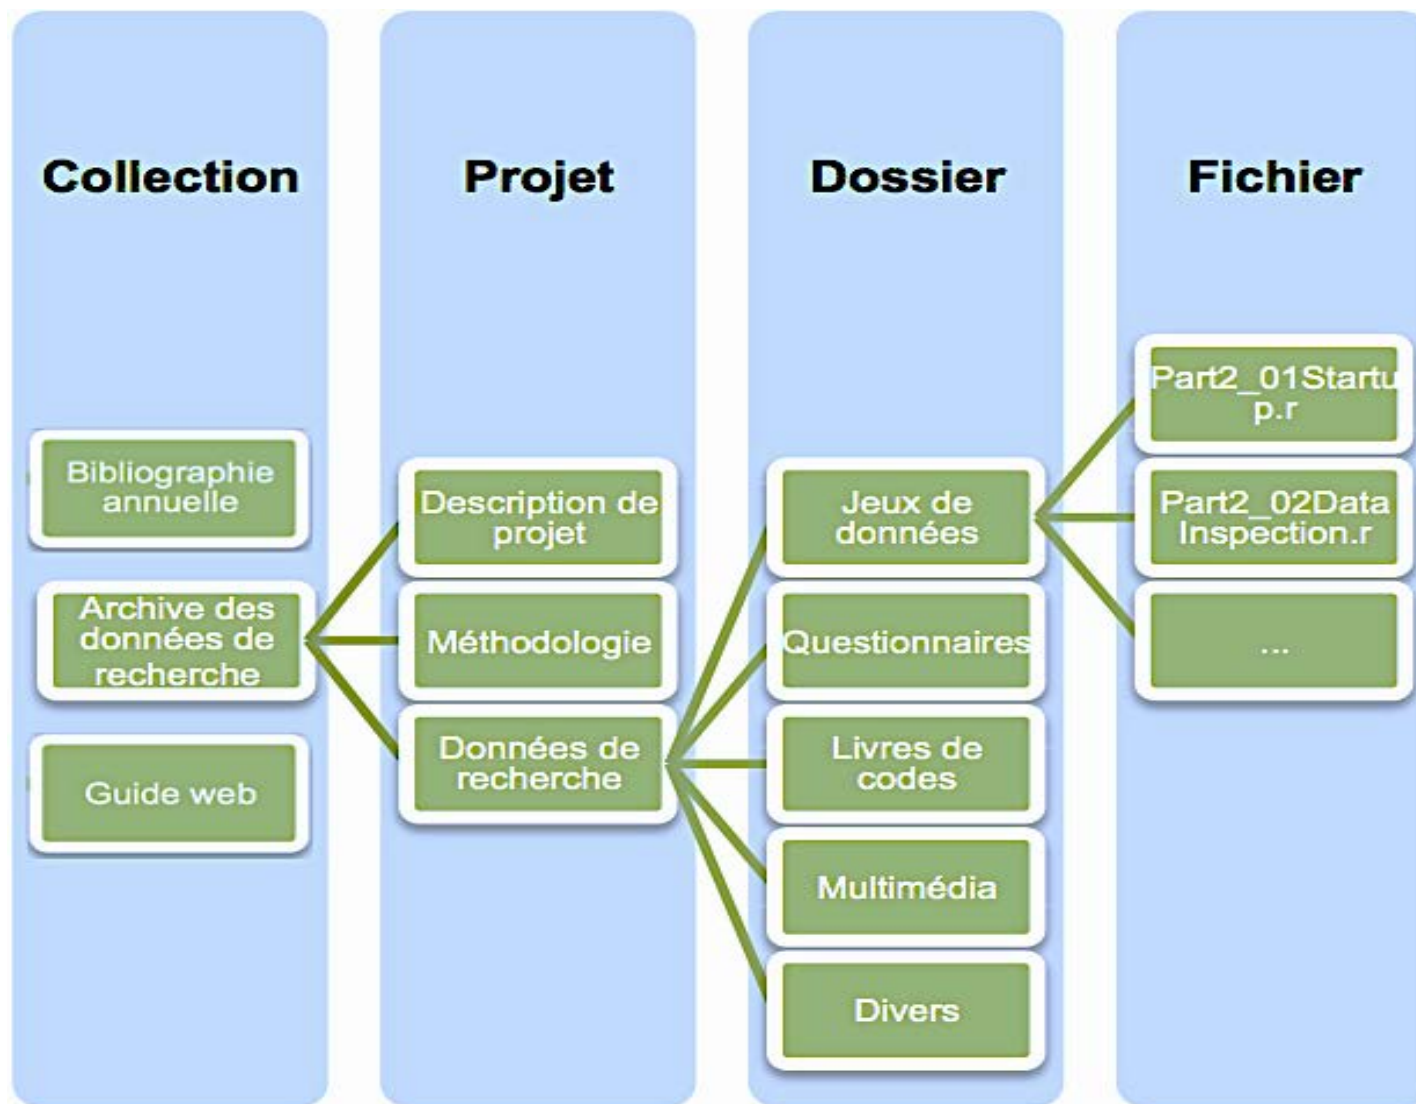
Collection

Bibliographie annuelle

Archive des données de recherche

Guide web

Projet

Description de projet

Méthodologie

Données de recherche

Dossier

Jeux de données

Questionnaires

Livres de codes

Multimédia

Divers

Fichier

Part2_01Startup.r

Part2_02DataInspection.r

...